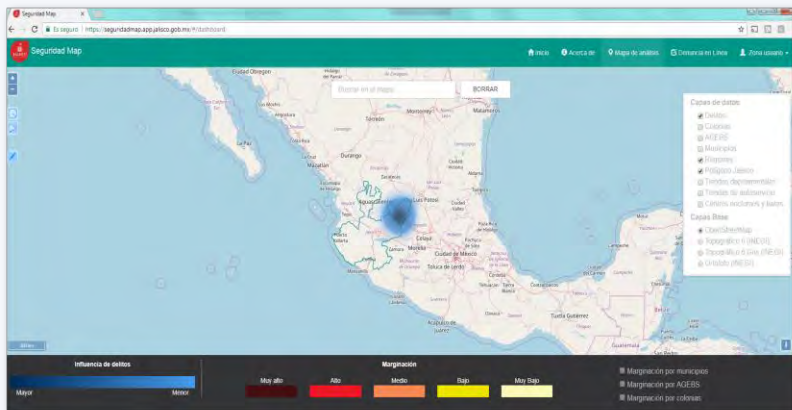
Seguridad Map

Es seguro | https://seguridadmap.app.jalisco.gob.mx/#/dashboard

Seguridad Map

Inicio  Acerca de  Mapa de análisis  Denuncia en Línea  Zona usuario

Buscar en el mapa  BORRAR

Capas de datos:
Delitos
Cuadras
AGEBS
Municipios
Regiones
Polígono Jalisco
Tendido departamental
Tendido de alimentación
Centros escolares y bases

Capas Base:
OpenStreetMap
Topográfico (INEGI)
Topográfico Gris (INEGI)
Ortofoto (INEGI)

Ciudad Obregón
Hermosillo
Chihuahua
Monterrey
Matamoros
La Paz
Durango
Saltillo
Culiacán
Mazatlán
Zacatecas
San Luis Potosí
Aguascalientes
León
Querétaro
Guadalajara
Morelia
Ciudad de México
Toluca de Lerdo
Puebla
Veracruz
Acapulco de Juárez
Oaxaca
Villahermosa
Tuxtla Gutiérrez
Mérida
Guatemala
San Salvador

Influencia de delitos
Mayor  Menor

Marginación
Muy alto  Alto  Medio  Bajo  Muy Bajo

Marginación por municipios
Marginación por AGEBS
Marginación por colonias